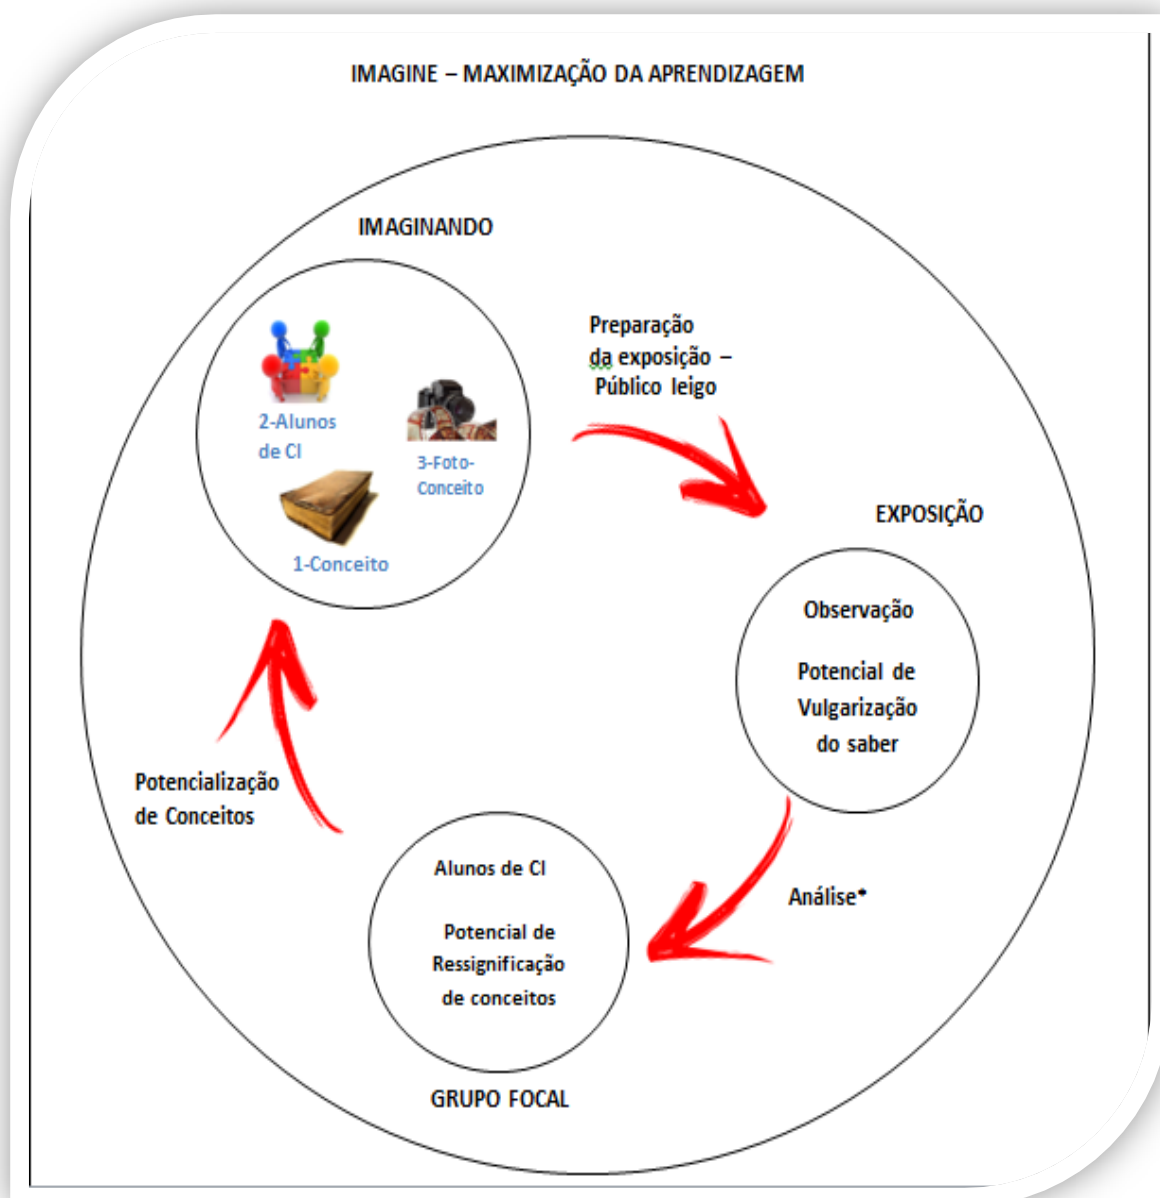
IMAGINE – MAXIMIZAÇÃO DA APRENDIZAGEM

IMAGINANDO

2-Alunos de CI

3-Foto-Conceito

1-Conceito

Preparação da exposição – Público leigo

EXPOSIÇÃO

Observação

Potencial de Vulgarização do saber

Análise*

Alunos de CI

Potencial de Ressignificação de conceitos

GRUPO FOCAL

Potencialização de Conceitos